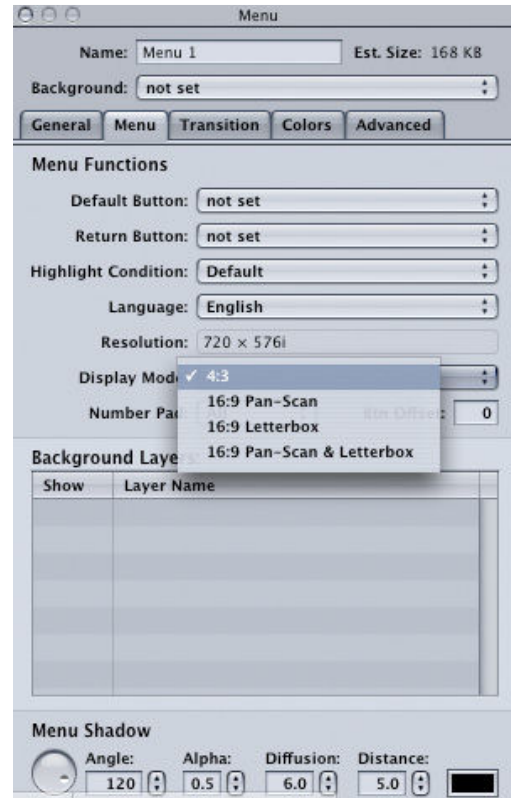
Menu

Name: Menu 1
Est. Size: 168 KB

Background: not set

General
Menu
Transition
Colors
Advanced

Menu Functions

Default Button: not set

Return Button: not set

Highlight Condition: Default

Language: English

Resolution: 720 × 576i

Display Mod
✓ 4:3
16:9 Pan-Scan
16:9 Letterbox
16:9 Pan-Scan & Letterbox

Number Pa
0

Background Laye

| Show | Layer Name |
|---|---|
| | |

Menu Shadow

Angle: 120
Alpha: 0.5
Diffusion: 6.0
Distance: 5.0